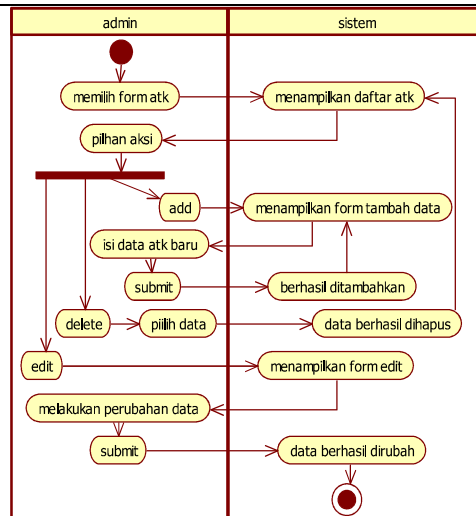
admin

sistem

memilih form atk

menampilkan daftar atk

pilhan aksi

add

menampilkan form tambah data

isi data atk baru

submit

berhasil ditambahkan

delete

pilih data

data berhasil dihapus

edit

menampilkan form edit

melakukan perubahan data

submit

data berhasil dirubah